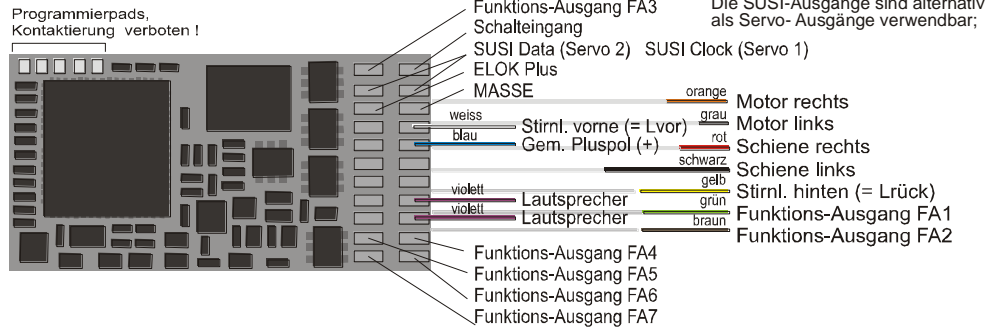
Programmierpads,
Kontaktierung verboten !

Funktions-Ausgang FA3
Schalteingang
SUSI Data (Servo 2) SUSI Clock (Servo 1)
ELOK Plus
MASSE

Die SUSI-Ausgänge sind alternativ als Servo- Ausgänge verwendbar;

weiss
Stirnl. vorne (= Lvor)
blau
Gem. Pluspol (+)

orange
Motor rechts
grau
Motor links
rot
Schiene rechts
schwarz
Schiene links
gelb
Stirnl. hinten (= Lrück)
grün
Funktions-Ausgang FA1
braun
Funktions-Ausgang FA2

violett
Lautsprecher
violett
Lautsprecher

Funktions-Ausgang FA4
Funktions-Ausgang FA5
Funktions-Ausgang FA6
Funktions-Ausgang FA7